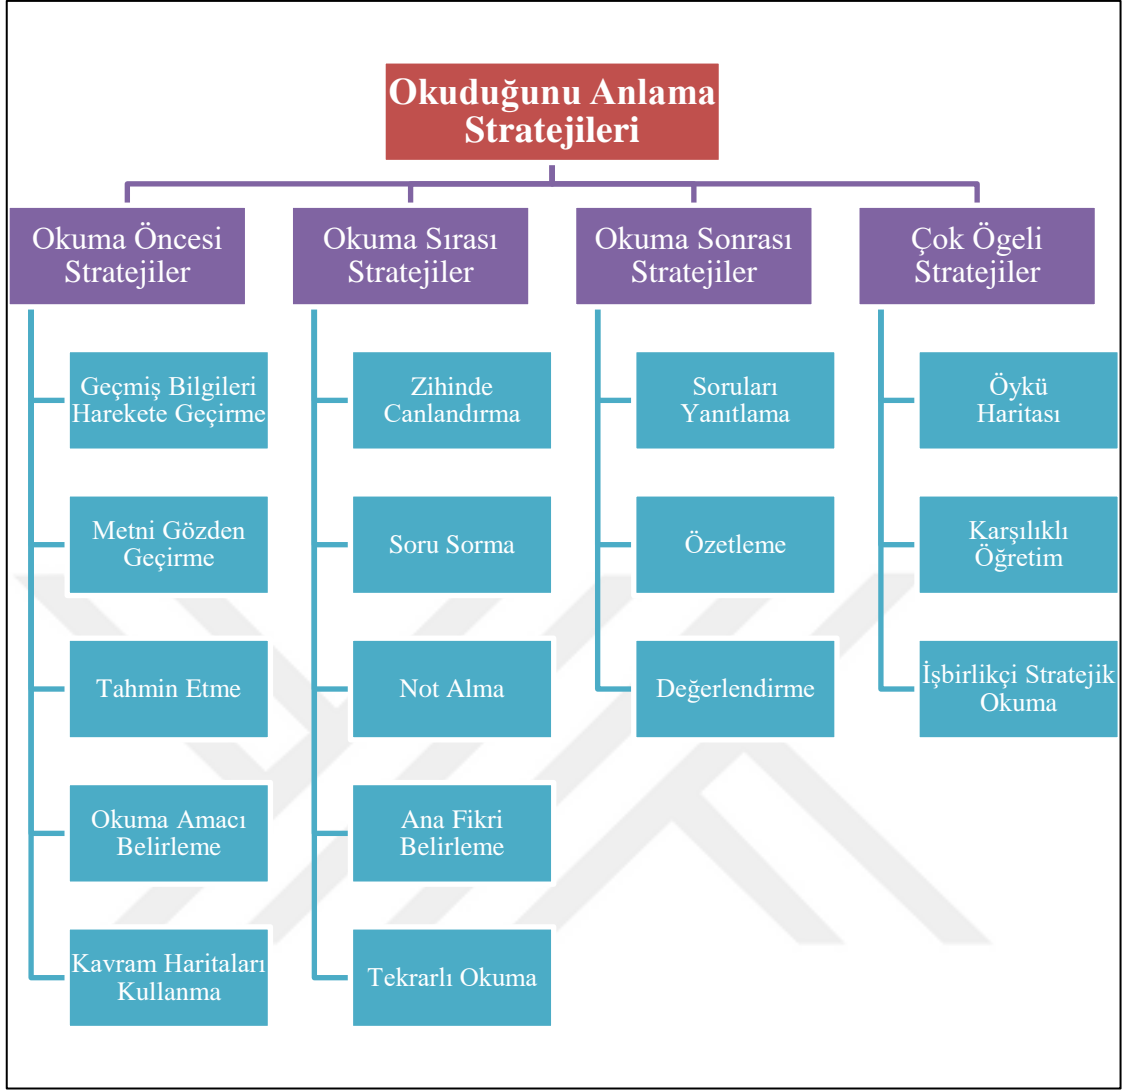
Okuduğunu Anlama Stratejileri

Okuma Öncesi Stratejiler

Geçmiş Bilgileri Harekete Geçirme

Metni Gözden Geçirme

Tahmin Etme

Okuma Amacı Belirleme

Kavram Haritaları Kullanma

Okuma Sırası Stratejiler

Zihinde Canlandırma

Soru Sorma

Not Alma

Ana Fikri Belirleme

Tekrarlı Okuma

Okuma Sonrası Stratejiler

Soruları Yanıtlama

Özetleme

Değerlendirme

Çok Ögeli Stratejiler

Öykü Haritası

Karşılıklı Öğretim

İşbirlikçi Stratejik Okuma